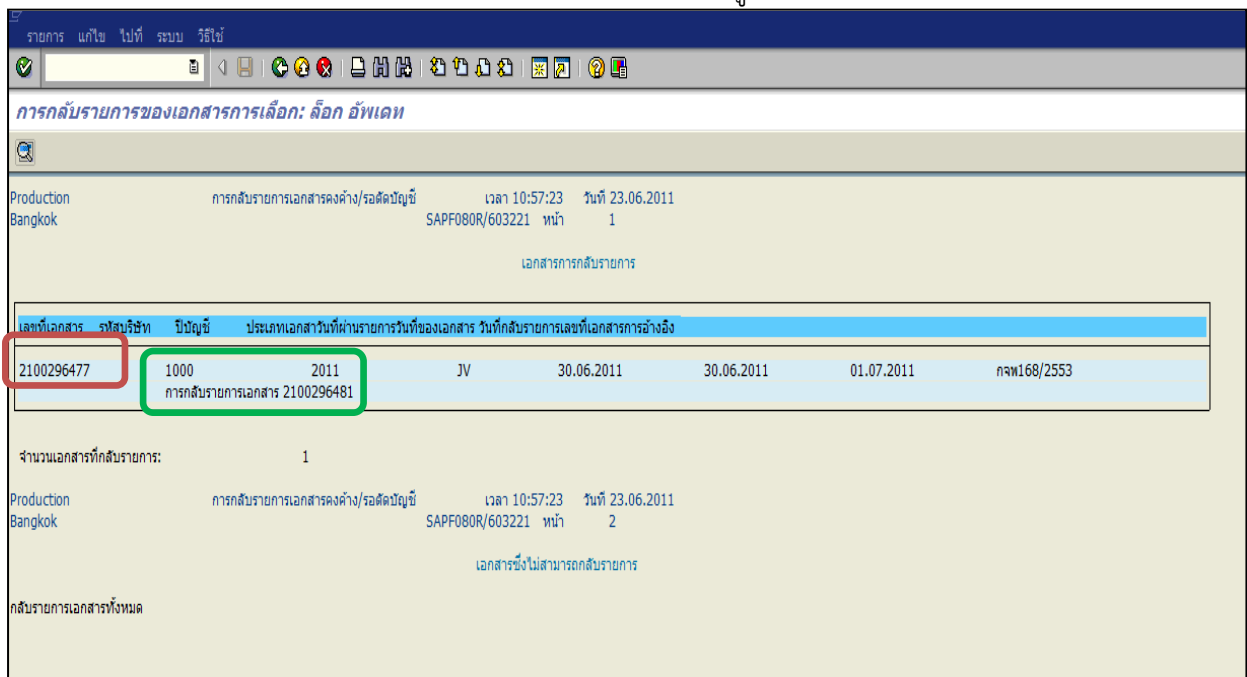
รายการ แก้ไข ไปที่ ระบบ วิธีใช้

การกลับรายการของเอกสารการเลือก: ล็อก อัพเดท

Production Bangkok

การกลับรายการเอกสารคงค้าง/รอตัดบัญชี

เวลา 10:57:23 วันที่ 23.06.2011
SAPF080R/603221 หน้า 1

เอกสารการกลับรายการ

| เลขที่เอกสาร | รหัสบริษัท | ปีบัญชี | ประเภทเอกสาร | วันที่ผ่านรายการ | วันที่ของเอกสาร | วันที่กลับรายการ | เลขที่เอกสารการอ้างอิง |
|---|---|---|---|---|---|---|---|
| 2100296477 | 1000 | 2011 | JV | 30.06.2011 | 30.06.2011 | 01.07.2011 | กจพ168/2553 |
| | การกลับรายการเอกสาร 2100296481 | | | | | | |

จำนวนเอกสารที่กลับรายการ: 1

Production Bangkok

การกลับรายการเอกสารคงค้าง/รอตัดบัญชี

เวลา 10:57:23 วันที่ 23.06.2011
SAPF080R/603221 หน้า 2

เอกสารซึ่งไม่สามารถกลับรายการ

กลับรายการเอกสารทั้งหมด